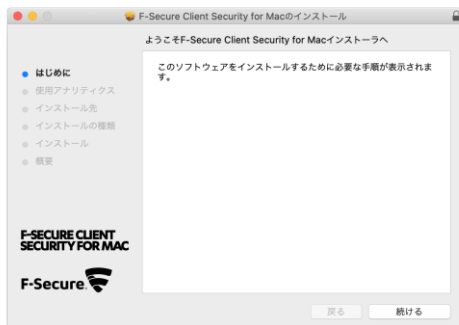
F-Secure Client Security for Macのインストール

ようこそF-Secure Client Security for Macインストーラへ

はじめに
使用アナリティクス
インストール先
インストールの種類
インストール
概要

このソフトウェアをインストールするために必要な手順が表示されます。

F-SECURE CLIENT SECURITY FOR MAC

F-Secure

戻る
続ける